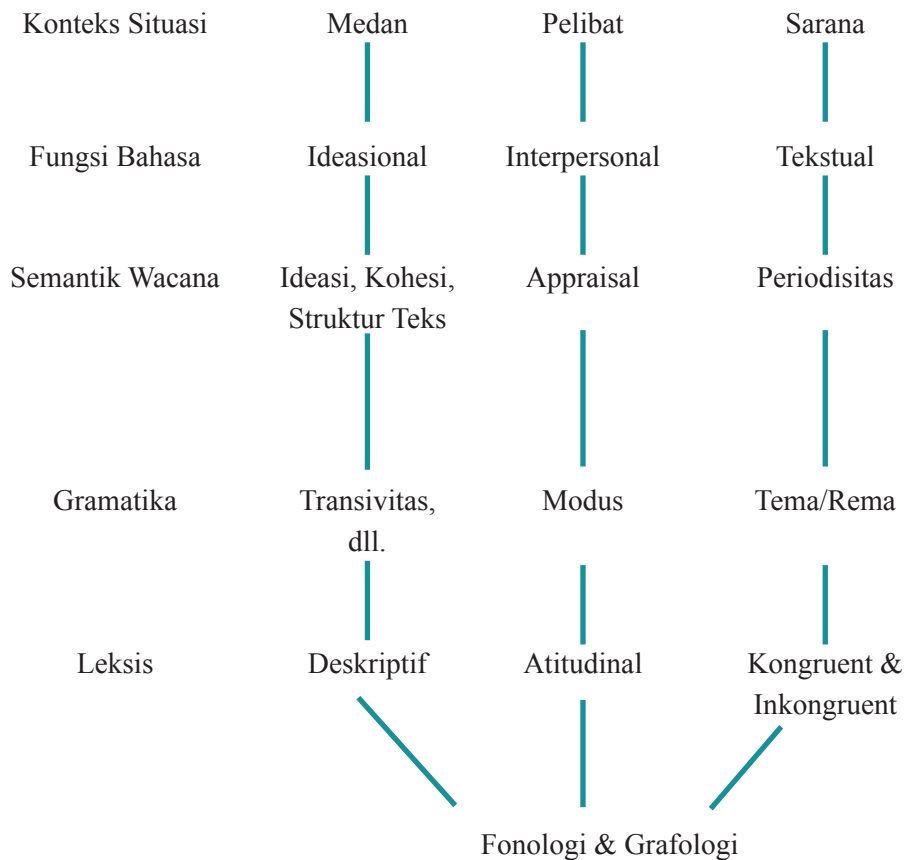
| Konteks Situasi | Medan | Pelibat | Sarana |
|---|---|---|---|
| Fungsi Bahasa | Ideasional | Interpersonal | Tekstual |
| Semantik Wacana | Ideasi, Kohesi, Struktur Teks | Appraisal | Periodisitas |
| Gramatika | Transivitas, dll. | Modus | Tema/Rema |
| Leksis | Deskriptif | Atitudinal | Kongruent & Inkongruent |

Fonologi & Grafologi